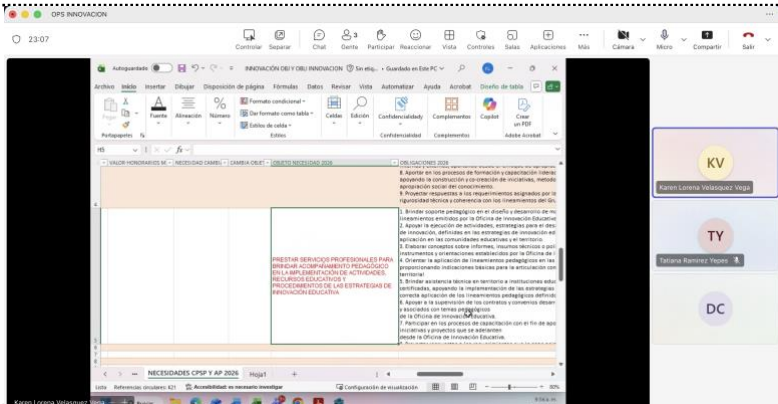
OPS INNOVACION

23:07

Controlar Separar Chat 3 Gente Participar Reaccionar Vista Controles Salas Aplicaciones Más Cámara Micro Compartir Salir

Autoguardado INNOVACIÓN OBJ Y OBLI INNOVACION Sin etiq... • Guardado en Este PC

Archivo Inicio Insertar Dibujar Disposición de página Fórmulas Datos Revisar Vista Automatizar Ayuda Acrobat Diseño de tabla

Pegar Fuente Alineación Número Formato condicional Dar formato como tabla Estilos de celda Celdas Edición Confidencialidad Complementos Copilot Crear un PDF

Portapapeles Estilos Confidencialidad Complementos Adobe Acrobat

H9 fx

VALOR HONORARIOS M | NECESIDAD CAMBI | CAMBIA OBJE | OBJETO NECESIDAD 2026 | OBLIGACIONES 2026

8. Aportar en los procesos de formación y capacitación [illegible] apoyando la construcción y co-creación de iniciativas, metodo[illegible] apropiación social del conocimiento.
9. Proyectar respuestas a los requerimientos asignados por l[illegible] rigurosidad técnica y coherencia con los lineamientos del Gru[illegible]

PRESTAR SERVICIOS PROFESIONALES PARA BRINDAR ACOMPAÑAMIENTO PEDAGÓGICO EN LA IMPLEMENTACIÓN DE ACTIVIDADES, RECURSOS EDUCATIVOS Y PROCEDIMIENTOS DE LAS ESTRATEGIAS DE INNOVACIÓN EDUCATIVA

1. Brindar soporte pedagógico en el diseño y desarrollo de ma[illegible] lineamientos emitidos por la Oficina de Innovación Educativa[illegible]
2. Apoyar la ejecución de actividades, estrategias para el des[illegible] de innovación, definidas en las estrategias de innovación ed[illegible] aplicación en las comunidades educativas y el territorio.
3. Elaborar conceptos sobre informes, insumos técnicos o pol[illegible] instrumentos y orientaciones establecidos por la Oficina de I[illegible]
4. Orientar la aplicación de lineamientos pedagógicos en las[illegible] proporcionando indicaciones básicas para la articulación con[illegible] territorial.
5. Brindar asistencia técnica en territorio a instituciones edu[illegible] certificadas, apoyando la implementación de las estrategias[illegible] correcta aplicación de los lineamientos pedagógicos definido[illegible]
6. Apoyar a la supervisión de los contratos y convenios desarr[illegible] y asociados con temas pedagógicos de la Oficina de Innovación Educativa.
7. Participar en los procesos de capacitación con el fin de apo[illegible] iniciativas y proyectos que se adelanten desde la Oficina de Innovación Educativa.

NECESIDADES CPSP Y AP 2026 Hoja1

Listo Referencias circulares: 421 Accesibilidad: es necesario investigar Configuración de visualización 90%

KV Karen Lorena Velasquez Vega
TY Tatiana Ramirez Yepes
DC

Karen Lorena Velasquez Vega